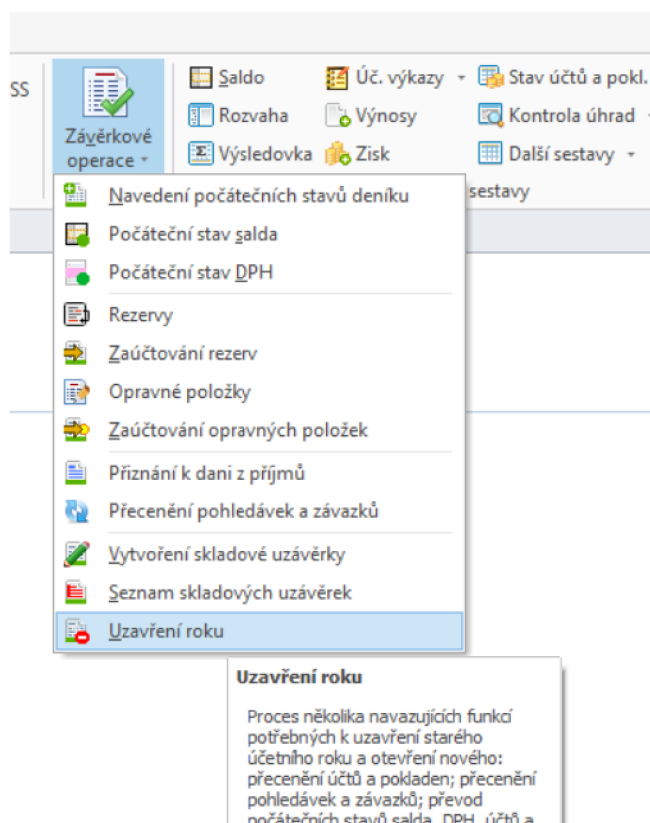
SS

Závěrkové operace

Saldo
Rozvaha
Výsledovka
Úč. výkazy
Výnosy
Zisk
Stav účtů a pokl.
Kontrola úhrad
Další sestavy
sestavy

Navedení počátečních stavů deníku
Počáteční stav salda
Počáteční stav DPH
Rezervy
Zaúčtování rezerv
Opravné položky
Zaúčtování opravných položek
Přiznání k dani z příjmů
Přecenění pohledávek a závazků
Vytvoření skladové uzávěrky
Seznam skladových uzávěrek
Uzavření roku

Uzavření roku

Proces několika navazujících funkcí potřebných k uzavření starého účetního roku a otevření nového: přecenění účtů a pokladen; přecenění pohledávek a závazků; převod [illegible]